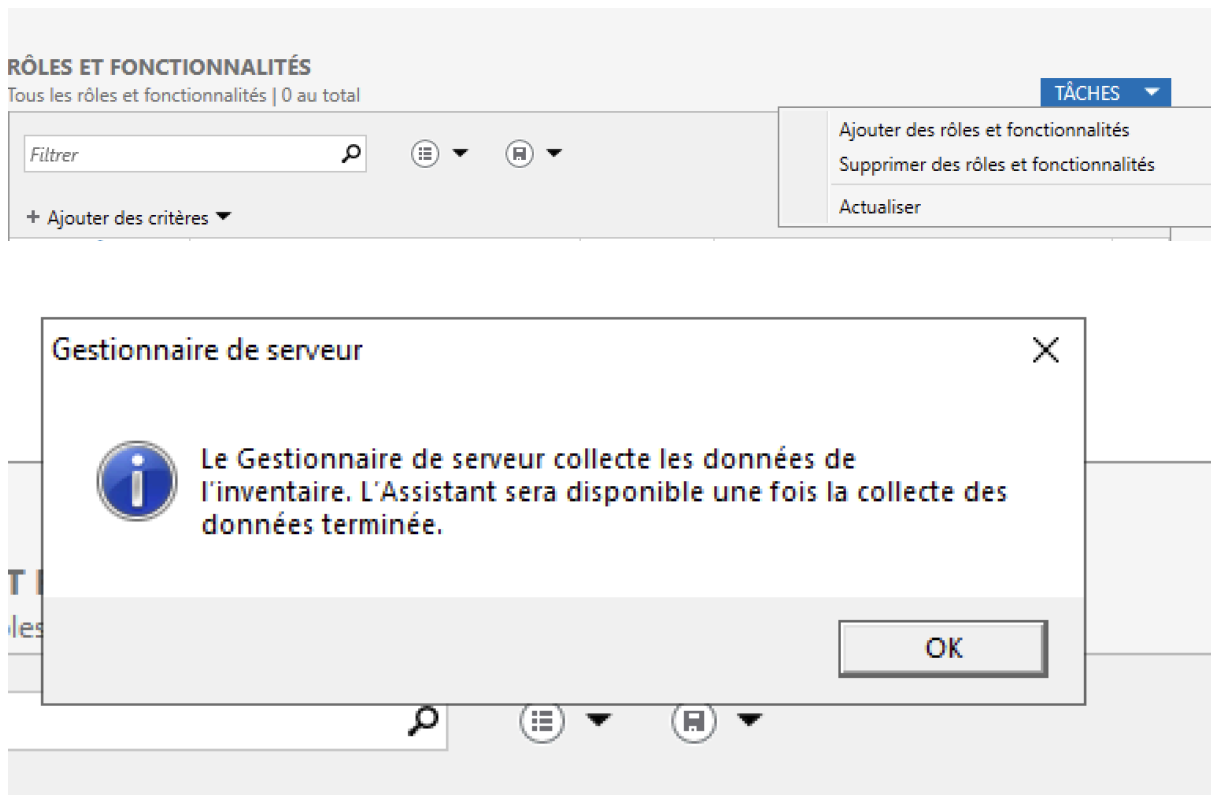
RÔLES ET FONCTIONNALITÉS
Tous les rôles et fonctionnalités | 0 au total

TÂCHES

Filtrer

+ Ajouter des critères

Ajouter des rôles et fonctionnalités
Supprimer des rôles et fonctionnalités
Actualiser

Gestionnaire de serveur

Le Gestionnaire de serveur collecte les données de l'inventaire. L'Assistant sera disponible une fois la collecte des données terminée.

T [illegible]
ôles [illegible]

OK